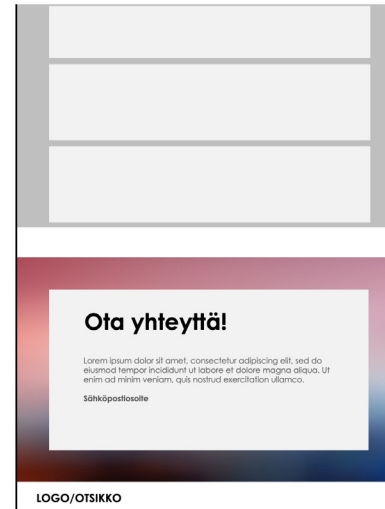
Ota yhteyttä!

Lorem ipsum dolor sit amet, consectetur adipiscing elit, sed do eiusmod tempor incididunt ut labore et dolore magna aliqua. Ut enim ad minim veniam, quis nostrud exercitation ullamco.

Sähköpostiosoite

LOGO/OTSIKKO